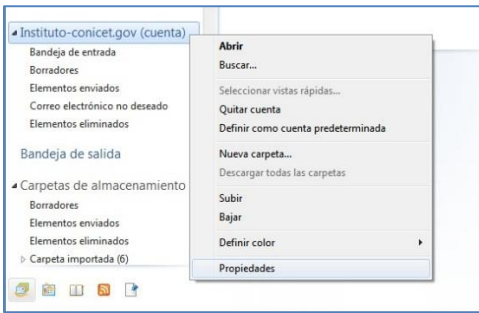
◢ Instituto-conicet.gov (cuenta)
Bandeja de entrada
Borradores
Elementos enviados
Correo electrónico no deseado
Elementos eliminados

Bandeja de salida

◢ Carpetas de almacenamiento
Borradores
Elementos enviados
Elementos eliminados
▷ Carpeta importada (6)

Abrir
Buscar...
Seleccionar vistas rápidas...
Quitar cuenta
Definir como cuenta predeterminada
Nueva carpeta...
Descargar todas las carpetas
Subir
Bajar
Definir color ▸
Propiedades